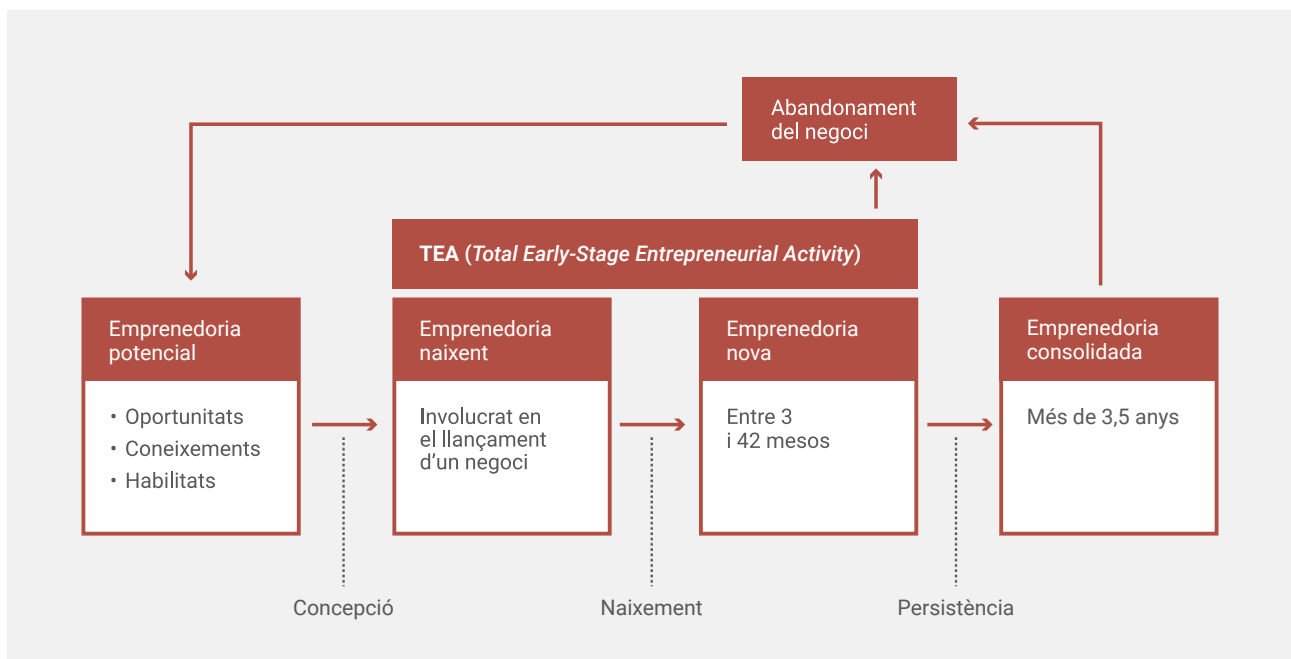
Abandonament del negoci

TEA (*Total Early-Stage Entrepreneurial Activity*)

Emprenedoria potencial

• Oportunitats
• Coneixements
• Habilitats

Emprenedoria naixent

Involucrat en el llançament d'un negoci

Emprenedoria nova

Entre 3 i 42 mesos

Emprenedoria consolidada

Més de 3,5 anys

Concepció

Naixement

Persistència